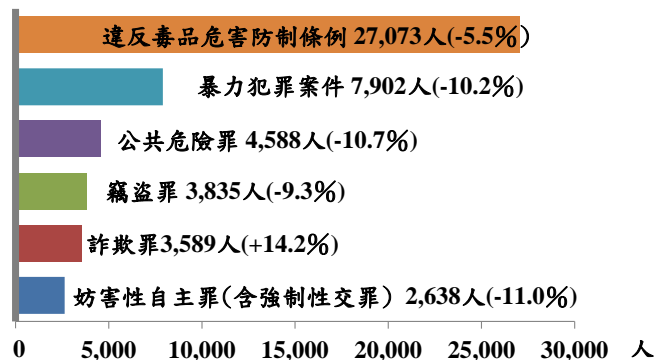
違反毒品危害防制條例 27,073人(-5.5%)

暴力犯罪案件 7,902人(-10.2%)

公共危險罪 4,588人(-10.7%)

竊盜罪 3,835人(-9.3%)

詐欺罪3,589人(+14.2%)

妨害性自主罪(含強制性交罪) 2,638人(-11.0%)

0
5,000
10,000
15,000
20,000
25,000
30,000
人